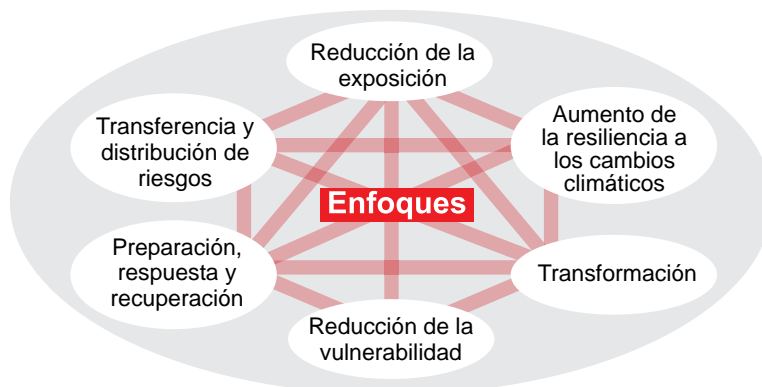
Reducción de la exposición

Aumento de la resiliencia a los cambios climáticos

Transferencia y distribución de riesgos

Enfoques

Preparación, respuesta y recuperación

Transformación

Reducción de la vulnerabilidad